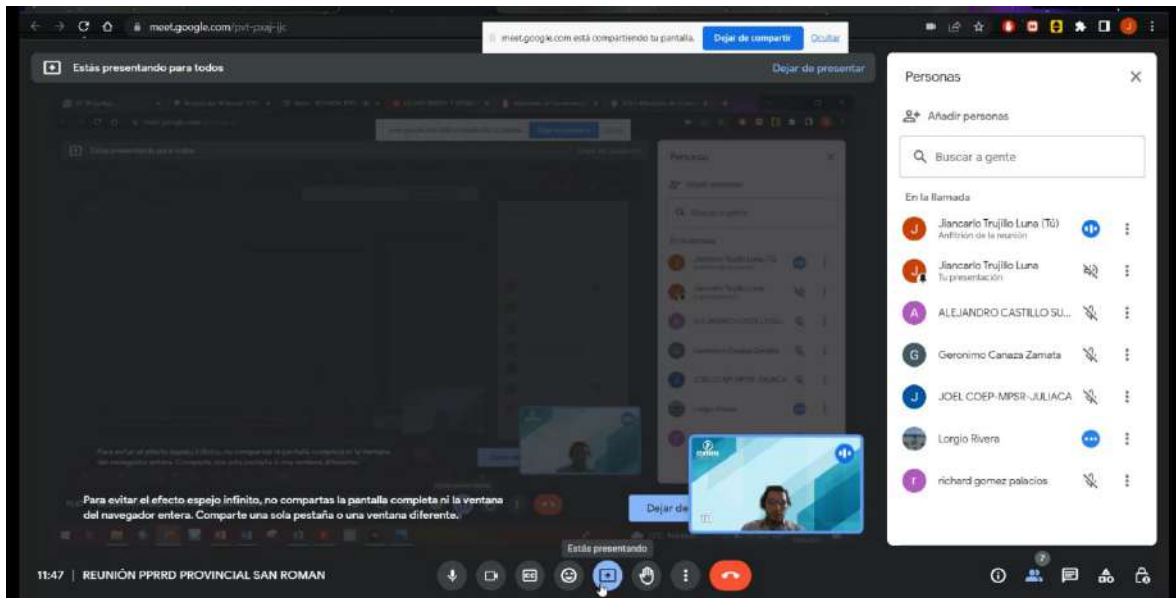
meet.google.com/pvt-pxaj-jjc

meet.google.com está compartiendo tu pantalla. Dejar de compartir Ocultar

Estás presentando para todos

Dejar de presentar

Personas

Añadir personas

Buscar a gente

En la llamada

J Jiancarlo Trujillo Luna (Tú)
Anfitrión de la reunión

J Jiancarlo Trujillo Luna
Tu presentación

A ALEJANDRO CASTILLO SU...

G Geronimo Canaza Zamata

J JOEL COEP-MPSR-JULIACA

Lorgio Rivera

r richard gomez palacios

Para evitar el efecto espejo infinito, no compartas la pantalla completa ni la ventana del navegador entera. Comparte una sola pestaña o una ventana diferente.

Dejar de

Estás presentando

11:47 | REUNIÓN PPRRD PROVINCIAL SAN ROMAN

7